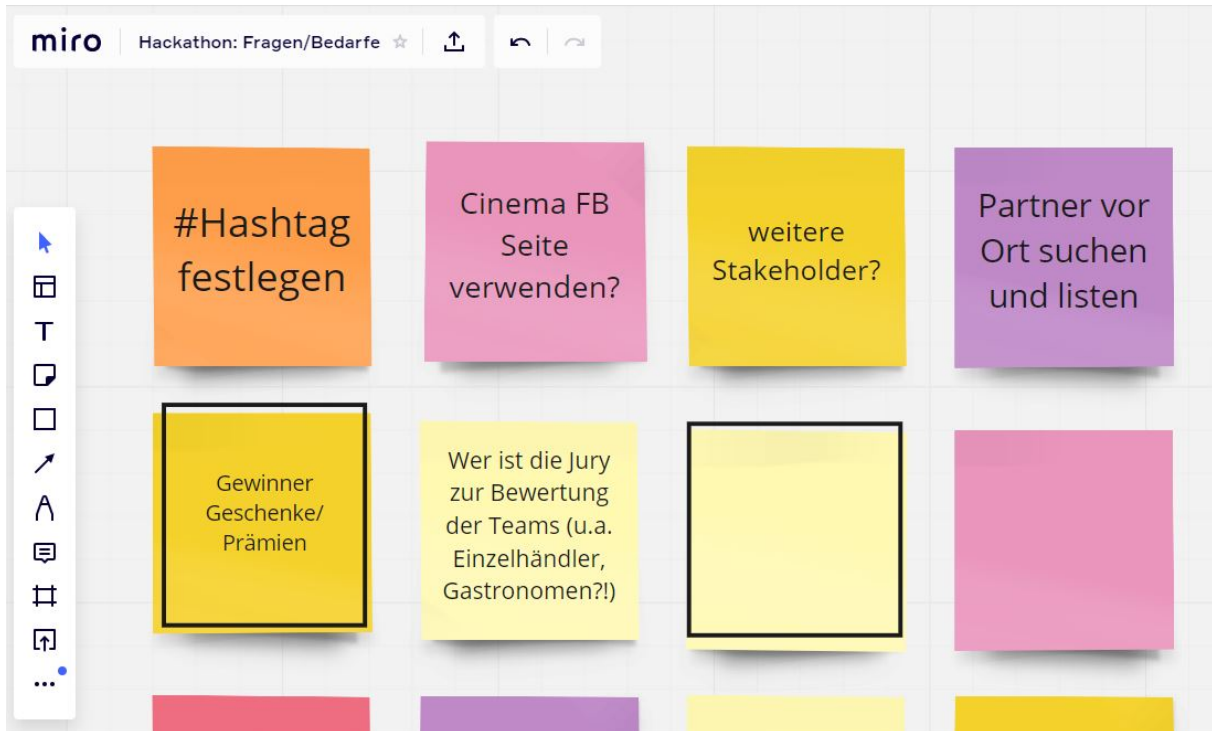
miro Hackathon: Fragen/Bedarfe

#Hashtag festlegen

Cinema FB Seite verwenden?

weitere Stakeholder?

Partner vor Ort suchen und listen

Gewinner Geschenke/ Prämien

Wer ist die Jury zur Bewertung der Teams (u.a. Einzelhändler, Gastronomen?!)